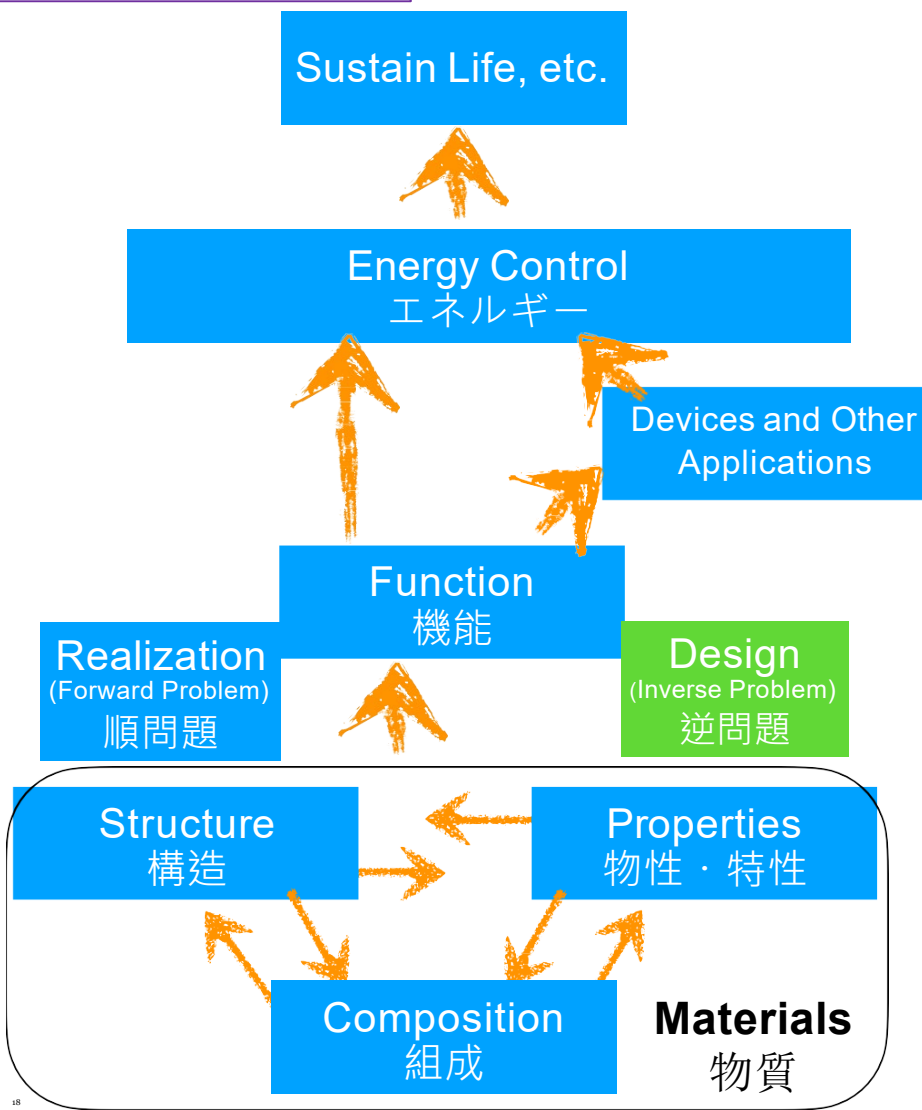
Sustain Life, etc.

Energy Control
エネルギー

Devices and Other Applications

Function
機能

Realization
(Forward Problem)
順問題

Design
(Inverse Problem)
逆問題

Structure
構造

Properties
物性・特性

Composition
組成

Materials
物質

18